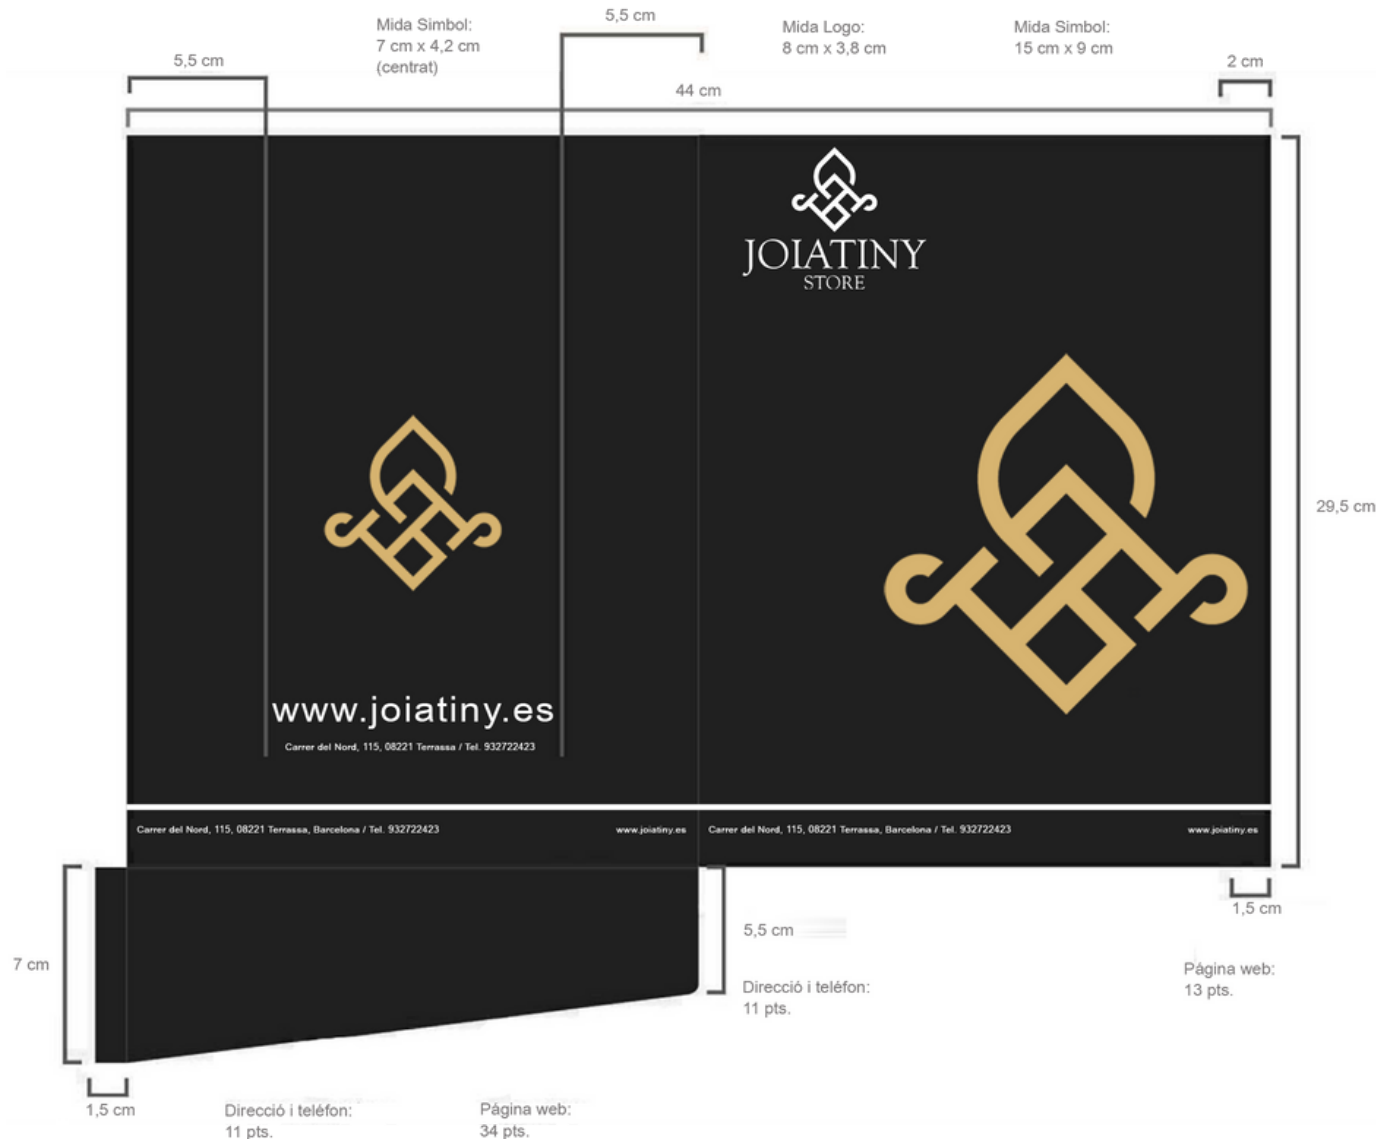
Mida Simbol:
7 cm x 4,2 cm
(centrat)

5,5 cm

Mida Logo:
8 cm x 3,8 cm

Mida Simbol:
15 cm x 9 cm

5,5 cm

2 cm

44 cm

JOIATINY
STORE

29,5 cm

www.joiatiny.es

Carrer del Nord, 115, 08221 Terrassa / Tel. 932722423

Carrer del Nord, 115, 08221 Terrassa, Barcelona / Tel. 932722423

www.joiatiny.es

Carrer del Nord, 115, 08221 Terrassa, Barcelona / Tel. 932722423

www.joiatiny.es

1,5 cm

5,5 cm

7 cm

Direcció i telèfon:
11 pts.

Pàgina web:
13 pts.

1,5 cm

Direcció i telèfon:
11 pts.

Pàgina web:
34 pts.